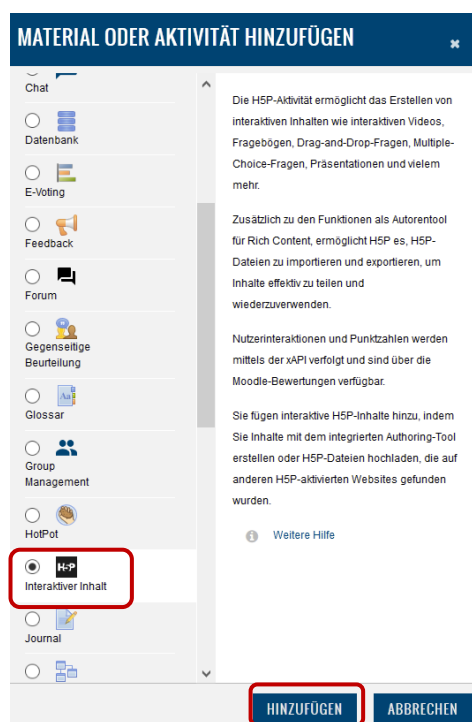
MATERIAL ODER AKTIVITÄT HINZUFÜGEN
×

Chat

Datenbank

E-Voting

Feedback

Forum

Gegenseitige Beurteilung

Glossar

Group Management

HotPot

H-P
Interaktiver Inhalt

Journal

Die H5P-Aktivität ermöglicht das Erstellen von interaktiven Inhalten wie interaktiven Videos, Fragebögen, Drag-and-Drop-Fragen, Multiple-Choice-Fragen, Präsentationen und vielem mehr.

Zusätzlich zu den Funktionen als Autorentool für Rich Content, ermöglicht H5P es, H5P-Dateien zu importieren und exportieren, um Inhalte effektiv zu teilen und wiederzuverwenden.

Nutzerinteraktionen und Punktzahlen werden mittels der xAPI verfolgt und sind über die Moodle-Bewertungen verfügbar.

Sie fügen interaktive H5P-Inhalte hinzu, indem Sie Inhalte mit dem integrierten Authoring-Tool erstellen oder H5P-Dateien hochladen, die auf anderen H5P-aktivierten Websites gefunden wurden.

Weitere Hilfe

HINZUFÜGEN
ABBRECHEN